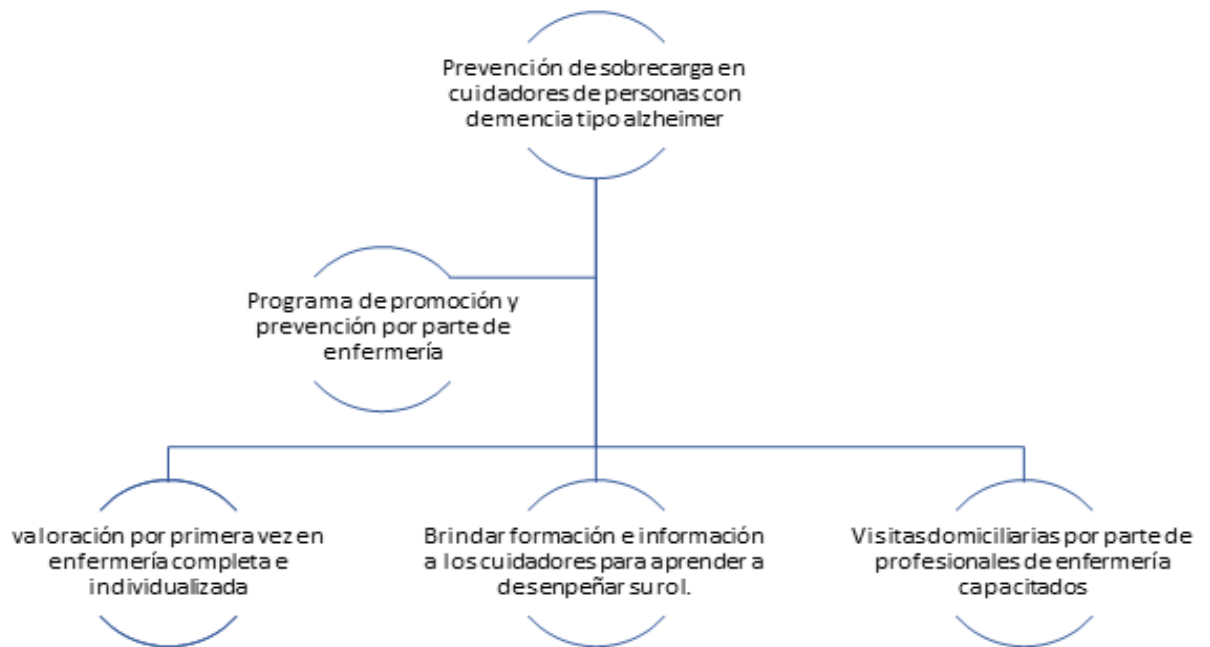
Prevención de sobrecarga en cuidadores de personas con demencia tipo alzheimer

Programa de promoción y prevención por parte de enfermería

valoración por primera vez en enfermería completa e individualizada

Brindar formación e información a los cuidadores para aprender a desenpeñar su rol.

Visitas domiciliarias por parte de profesionales de enfermería capacitados